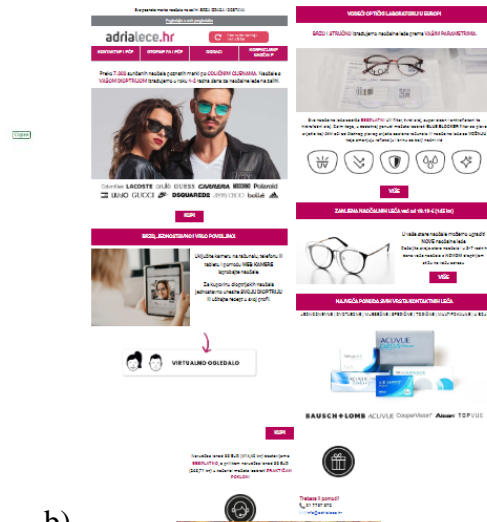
Pogledajte u web pregledniku

adrialece.hr

KONTAKTNE LEĆE | DIOPTRIJA | OKVIRI | NARUČITE PREGLED

Preko 7.000 sunčanih naočala poznatih marki po ODLIČNIM CIJENAMA. Naočale s VAŠOM DIOPTRIJOM izrađujemo u roku 4-5 radna dana

Calvin Klein LACOSTE GUESS CARRERA Polaroid BOSS GUCCI DSQUARED2 bollé adidas

KUPI

BRZO, JEDNOSTAVNO I VRLO POVOLJNO

Uključite kameru na računalu, telefonu ili tabletu i pomoću WEB KAMERE isprobajte naočale.

Za kupovinu dioptrijskih naočala jednostavno unesite SVOJU DIOPTRIJU ili učitajte recept u svoj profil.

VIRTUALNO OGLEDALO

VODEĆI OPTIČKI LABORATORIJ U EUROPI

BRZO I STRUČNO izrađujemo naočale izrađene prema VAŠIM PARAMETRIMA.

VIŠE

ZAMJENA NAOČALNIH LEĆA već od 19.19 € (145 kn)

NOVE naočalne leće

VIŠE

NAJVEĆA PONUDA SVIH VRSTA KONTAKTNIH LEĆA

ACUVUE

BAUSCH + LOMB ACUVUE CooperVision Alcon

KUPI

BESPLATNU

Trebate li pomoć?

b)